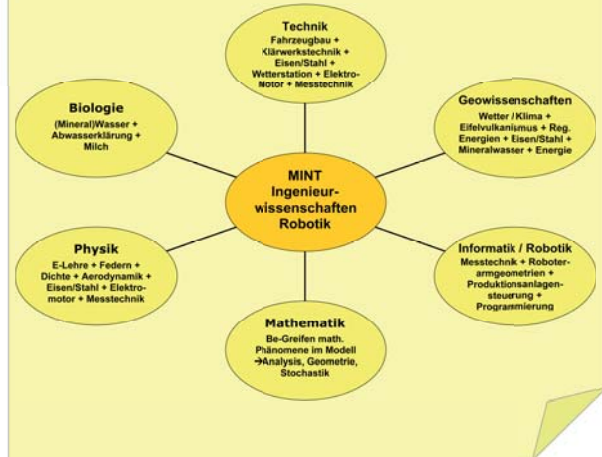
Technik
Fahrzeugbau + Klärwerkstechnik + Eisen/Stahl + Wetterstation + Elektromotor + Messtechnik

Biologie
(Mineral)Wasser + Abwasserklärung + Milch

Geowissenschaften
Wetter / Klima + Eifelvulkanismus + Reg. Energien + Eisen/Stahl + Mineralwasser + Energie

MINT
Ingenieurwissenschaften
Robotik

Physik
E-Lehre + Federn + Dichte + Aerodynamik + Eisen/Stahl + Elektromotor + Messtechnik

Informatik / Robotik
Messtechnik + Roboterarmgeometrien + Produktionsanlagensteuerung + Programmierung

Mathematik
Be-Greifen math. Phänomene im Modell
→Analysis, Geometrie, Stochastik